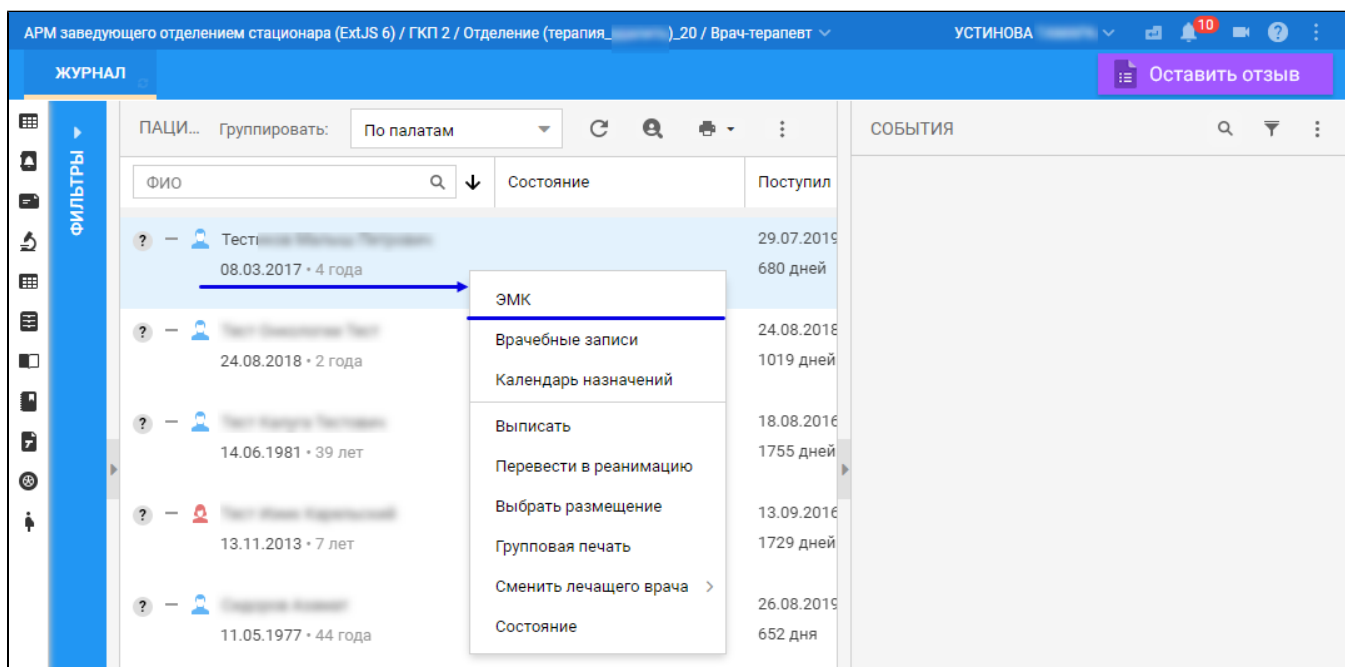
АРМ заведующего отделением стационара (ExtJS 6) / ГКП 2 / Отделение (терапия_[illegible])_20 / Врач-терапевт

УСТИНОВА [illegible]

10

ЖУРНАЛ

Оставить отзыв

ФИЛЬТРЫ

ПАЦИ... Группировать: По палатам

СОБЫТИЯ

ФИО

Состояние

Поступил

? — Тест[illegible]
08.03.2017 • 4 года

29.07.2019
680 дней

ЭМК
Врачебные записи
Календарь назначений
Выписать
Перевести в реанимацию
Выбрать размещение
Групповая печать
Сменить лечащего врача
Состояние

? — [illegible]
24.08.2018 • 2 года

24.08.2018
1019 дней

? — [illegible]
14.06.1981 • 39 лет

18.08.2016
1755 дней

? — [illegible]
13.11.2013 • 7 лет

13.09.2016
1729 дней

? — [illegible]
11.05.1977 • 44 года

26.08.2019
652 дня